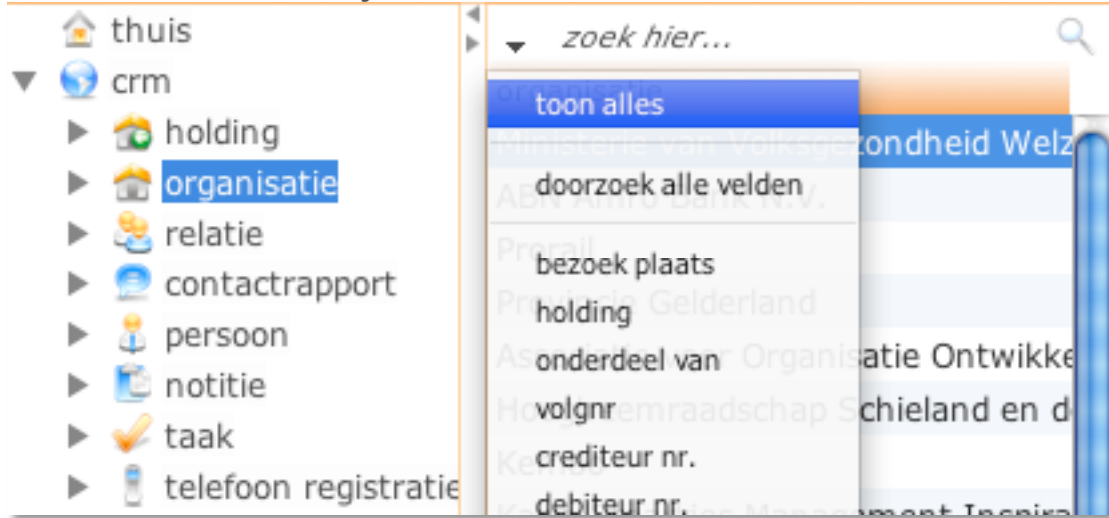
thuis
crm
holding
organisatie
relatie
contactrapport
persoon
notitie
taak
telefoon registratie

zoek hier...

organisatie
toon alles
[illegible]ondheid Welz
doorzoek alle velden
ABN Amro Bank N.V.
Prorail
bezoek plaats
Provincie Gelderland
holding
onderdeel van
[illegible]atie Ontwikke
volgnr
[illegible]chieland en d
crediteur nr.
debiteur nr.
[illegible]